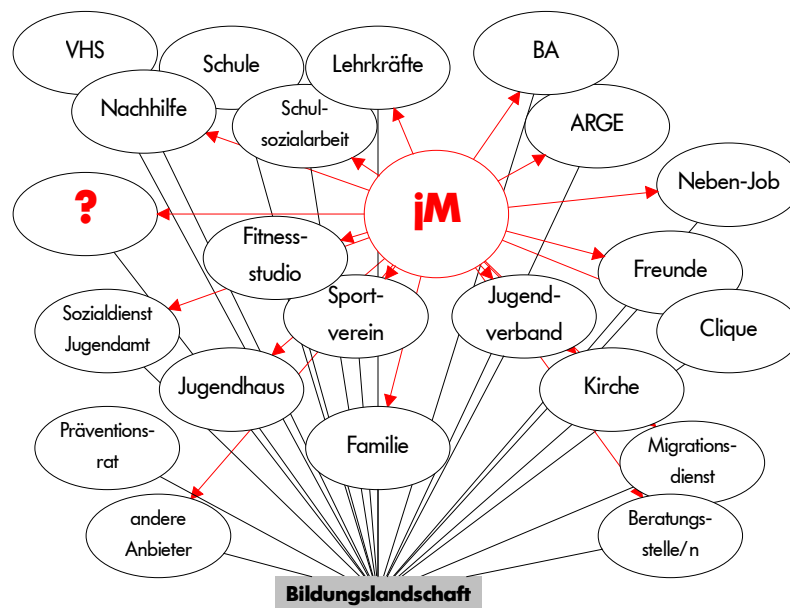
VHS

Schule

Lehrkräfte

BA

Nachhilfe

Schulsozialarbeit

ARGE

?

jM

Neben-Job

Fitnessstudio

Freunde

Sozialdienst Jugendamt

Sportverein

Jugendverband

Clique

Jugendhaus

Kirche

Präventionsrat

Familie

Migrationsdienst

andere Anbieter

Beratungsstelle/n

Bildungslandschaft